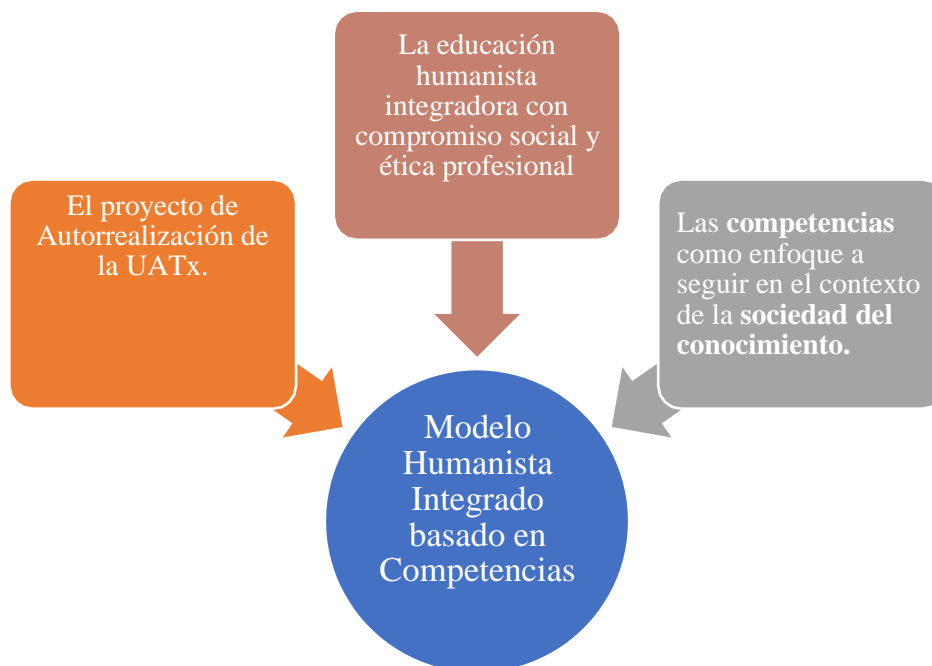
El proyecto de Autorrealización de la UATx.

La educación humanista integradora con compromiso social y ética profesional

Las competencias como enfoque a seguir en el contexto de la sociedad del conocimiento.

Modelo Humanista Integrado basado en Competencias